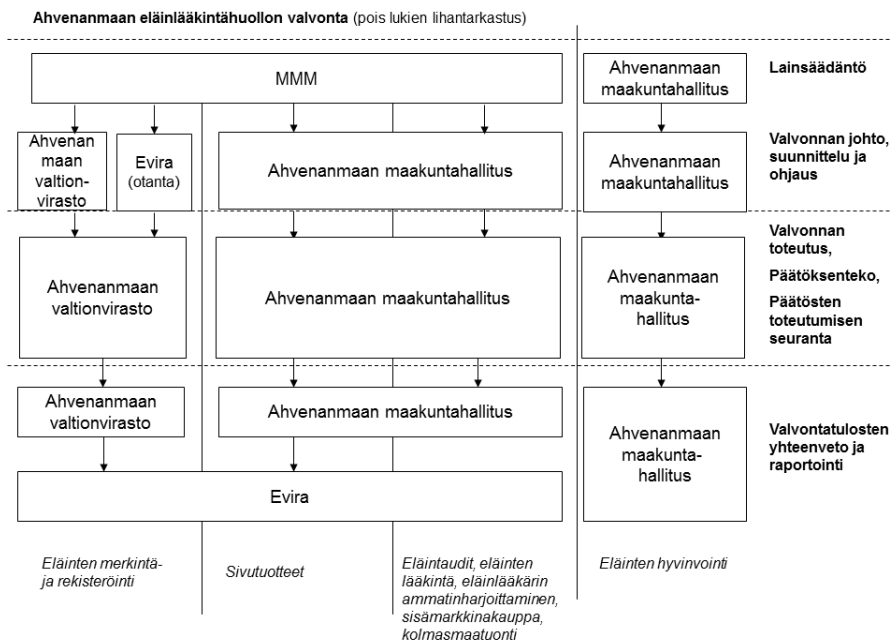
**Ahvenanmaan eläinlääkintähuollon valvonta** (pois lukien lihantarkastus)

MMM

Ahvenanmaan maakuntahallitus

**Lainsäädäntö**

Ahvenanmaan valtionvirasto

Evira (otanta)

Ahvenanmaan maakuntahallitus

Ahvenanmaan maakuntahallitus

**Valvonnan johto, suunnittelu ja ohjaus**

Ahvenanmaan valtionvirasto

Ahvenanmaan maakuntahallitus

Ahvenanmaan maakuntahallitus

**Valvonnan toteutus,**

**Päätöksenteko,**

**Päätösten toteutumisen seuranta**

Ahvenanmaan valtionvirasto

Ahvenanmaan maakuntahallitus

Ahvenanmaan maakuntahallitus

**Valvontatulosten yhteenveto ja raportointi**

Evira

*Eläinten merkintä- ja rekisteröinti*

*Sivutuotteet*

*Eläintaudit, eläinten lääkintä, eläinlääkärin ammatinharjoittaminen, sisämarkkinakauppa, kolmasmaatuonti*

*Eläinten hyvinvointi*